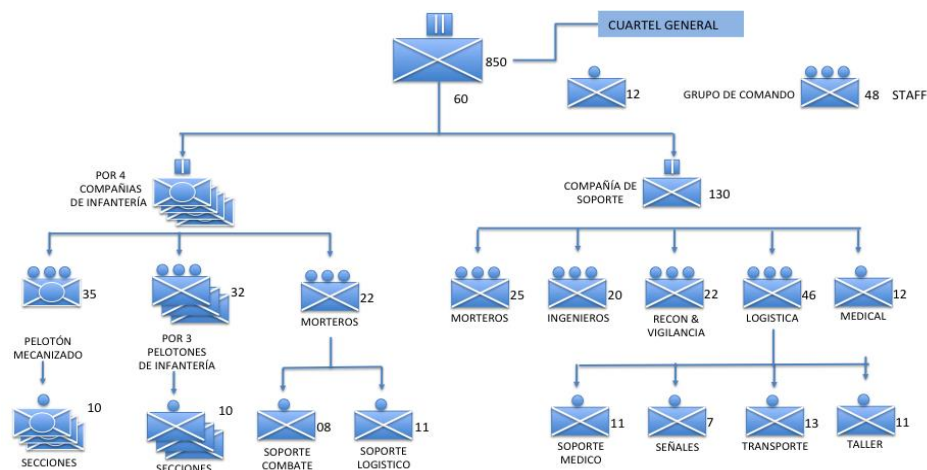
CUARTEL GENERAL

850

60

12

GRUPO DE COMANDO 48 STAFF

POR 4 COMPAÑIAS DE INFANTERÍA

COMPAÑÍA DE SOPORTE 130

35

PELOTÓN MECANIZADO

10

SECCIONES

32

POR 3 PELOTONES DE INFANTERÍA

10

SECCIONES

22

MORTEROS

08

SOPORTE COMBATE

11

SOPORTE LOGISTICO

25

MORTEROS

20

INGENIEROS

22

RECON & VIGILANCIA

46

LOGISTICA

12

MEDICAL

11

SOPORTE MEDICO

7

SEÑALES

13

TRANSPORTE

11

TALLER